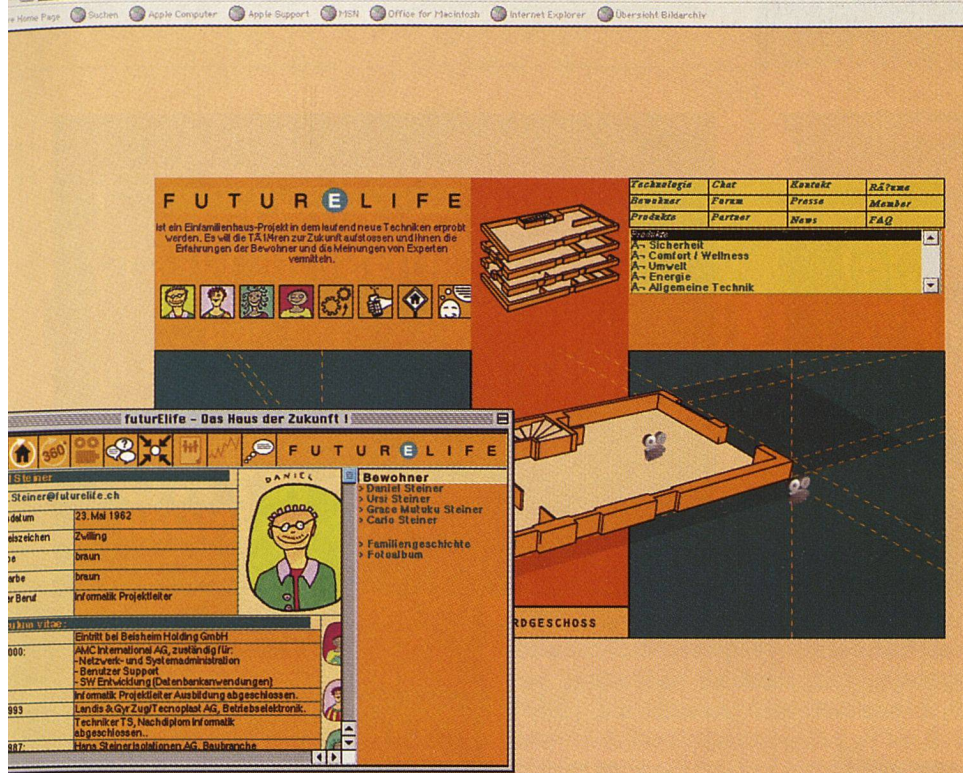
e Home Page   Suchen   Apple Computer   Apple Support   MSN   Office for Macintosh   Internet Explorer   Übersicht Bildarchiv

FUTURELIFE

ist ein Einfamilienhaus-Projekt in dem laufend neue Techniken erprobt werden. Es will die TÃ¼ren zur Zukunft aufstossen und Ihnen die Erfahrungen der Bewohner und die Meinungen von Experten vermitteln.

| Technologie | Chat | Kontakt | Räume |
|---|---|---|---|
| Bewohner | Forum | Presse | Member |
| Produkte | Partner | News | FAQ |

Produkte
A¬ Sicherheit
A¬ Comfort / Wellness
A¬ Umwelt
A¬ Energie
A¬ Allgemeine Technik

futurElife - Das Haus der Zukunft !

360°

FUTURELIFE

DANIEL

l Steiner
.Steiner@futurelife.ch

| datum | 23. Mai 1962 |
|---|---|
| eiszeichen | Zwilling |
| e | braun |
| arbe | braun |
| er Beruf | Informatik Projektleiter |

ukim vitae:

| | Eintritt bei Beisheim Holding GmbH |
|---|---|
| 000: | AMC International AG, zuständig für: - Netzwerk- und Systemadministration - Benutzer Support - SW Entwicklung (Datenbankanwendungen) |
| | Informatik Projektleiter Ausbildung abgeschlossen. |
| 993 | Landis & Gyr Zug/Tecnoplast AG, Betriebselektronik. |
| | Techniker TS, Nachdiplom Informatik abgeschlossen.. |
| 987: | Hans Steiner Isolationen AG, Baubranche |

Bewohner
> Daniel Steiner
> Ursi Steiner
> Grace Mutoku Steiner
> Carlo Steiner

> Familiengeschichte
> Fotoalbum

RDGESCHOSS